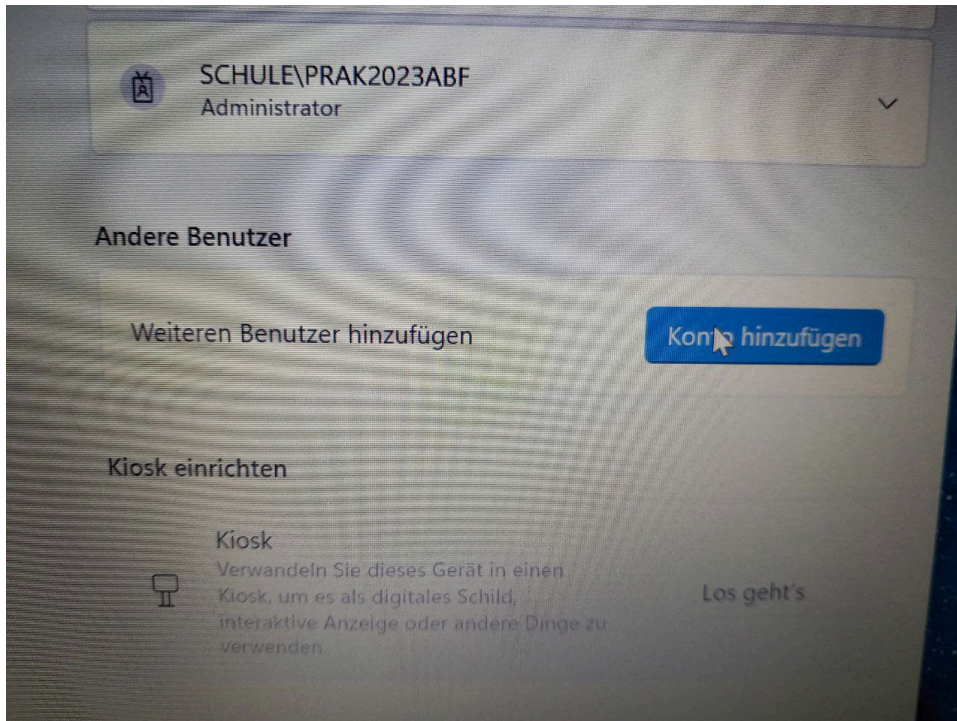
SCHULE\PRAK2023ABF
Administrator

Andere Benutzer

Weiteren Benutzer hinzufügen

Kon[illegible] hinzufügen

Kiosk einrichten

Kiosk
Verwandeln Sie dieses Gerät in einen Kiosk, um es als digitales Schild, interaktive Anzeige oder andere Dinge zu verwenden.

Los geht's